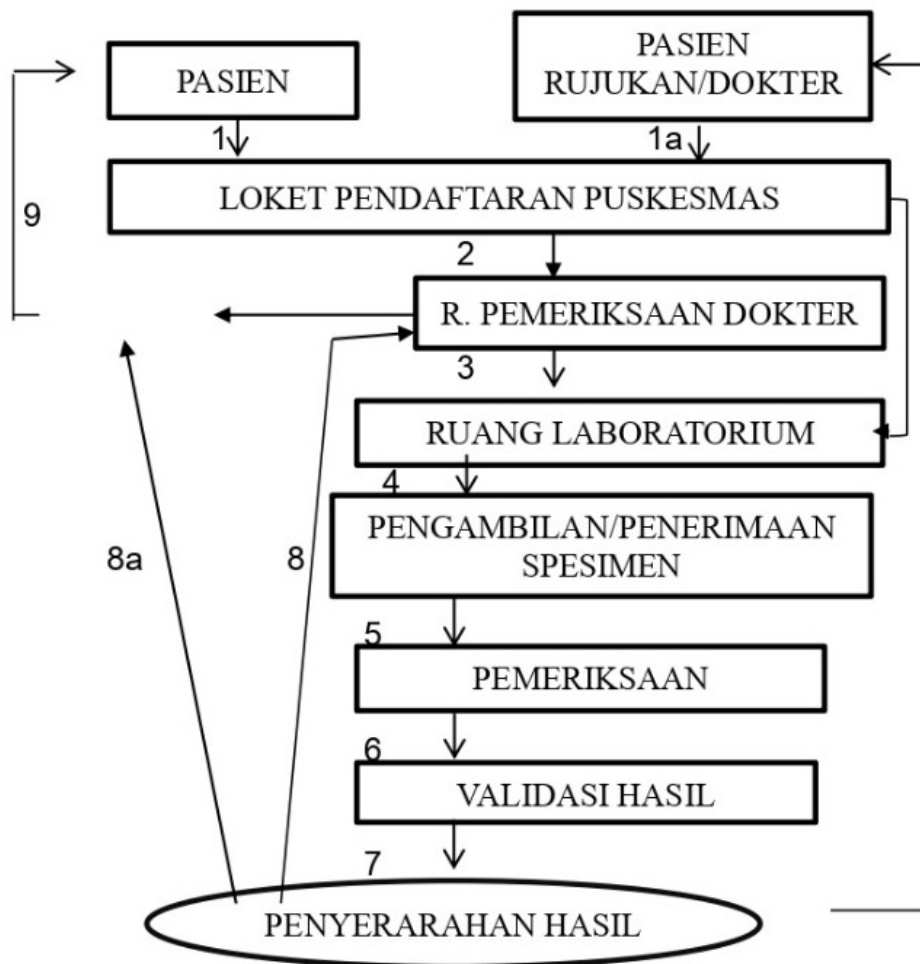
PASIEN

PASIEN RUJUKAN/DOKTER

1

1a

9

LOKET PENDAFTARAN PUSKESMAS

2

R. PEMERIKSAAN DOKTER

3

RUANG LABORATORIUM

4

PENGAMBILAN/PENERIMAAN SPESIMEN

8a

8

5

PEMERIKSAAN

6

VALIDASI HASIL

7

PENYERARAHAN HASIL